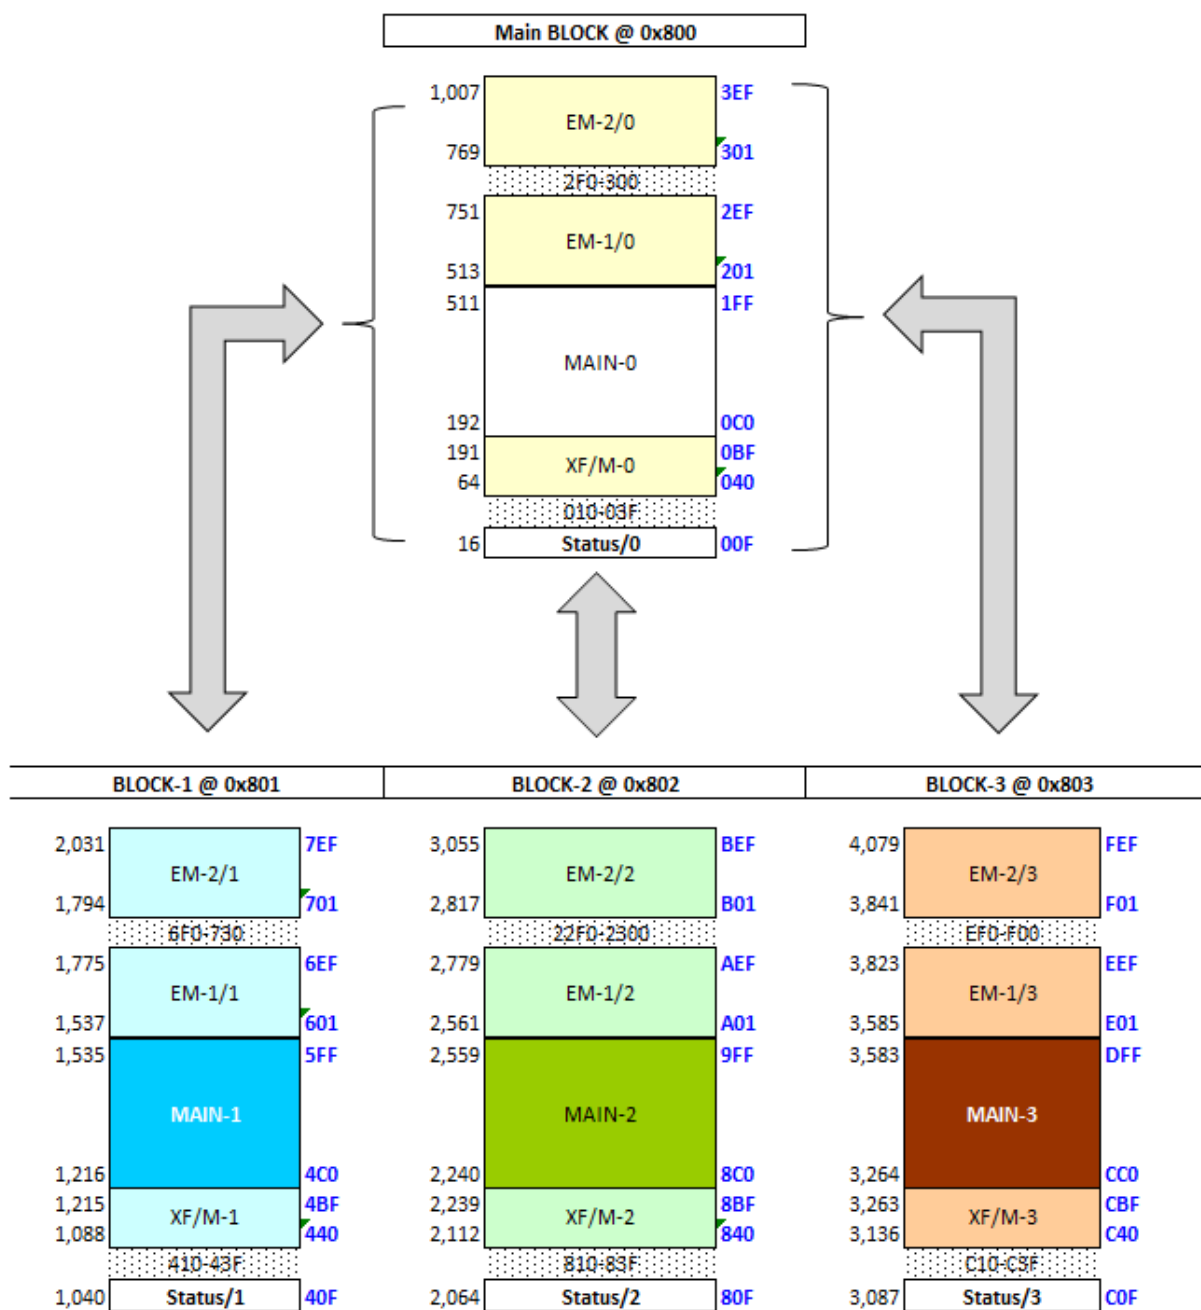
Main BLOCK @ 0x800

1,007 EM-2/0 3EF
769 301
2F0-300
751 EM-1/0 2EF
513 201
511 1FF
MAIN-0
192 0C0
191 0BF
XF/M-0
64 040
010-03F
16 Status/0 00F

BLOCK-1 @ 0x801

2,031 EM-2/1 7EF
1,794 701
6F0-730
1,775 EM-1/1 6EF
1,537 601
1,535 5FF
MAIN-1
1,216 4C0
1,215 4BF
XF/M-1
1,088 440
410-43F
1,040 Status/1 40F

BLOCK-2 @ 0x802

3,055 EM-2/2 BEF
2,817 B01
22F0-2300
2,779 EM-1/2 AEF
2,561 A01
2,559 9FF
MAIN-2
2,240 8C0
2,239 8BF
XF/M-2
2,112 840
810-83F
2,064 Status/2 80F

BLOCK-3 @ 0x803

4,079 EM-2/3 FEF
3,841 F01
EF0-F00
3,823 EM-1/3 EEF
3,585 E01
3,583 DFF
MAIN-3
3,264 CC0
3,263 CBF
XF/M-3
3,136 C40
C10-C3F
3,087 Status/3 C0F